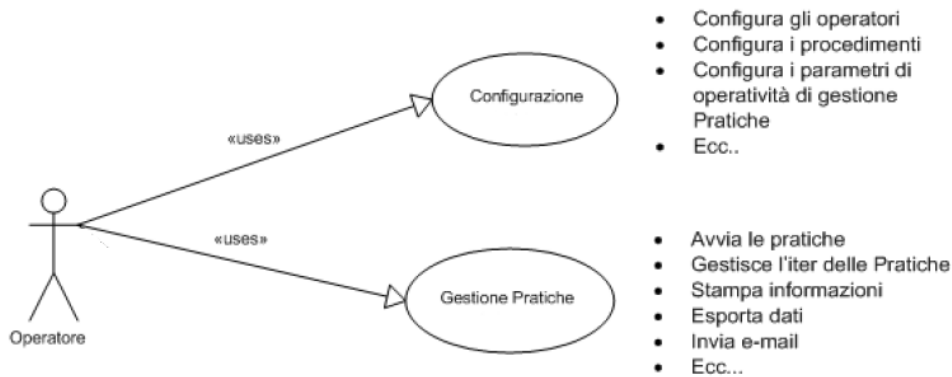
«uses»

Configurazione

- Configura gli operatori
- Configura i procedimenti
- Configura i parametri di operatività di gestione Pratiche
- Ecc..

Operatore

«uses»

Gestione Pratiche

- Avvia le pratiche
- Gestisce l'iter delle Pratiche
- Stampa informazioni
- Esporta dati
- Invia e-mail
- Ecc...